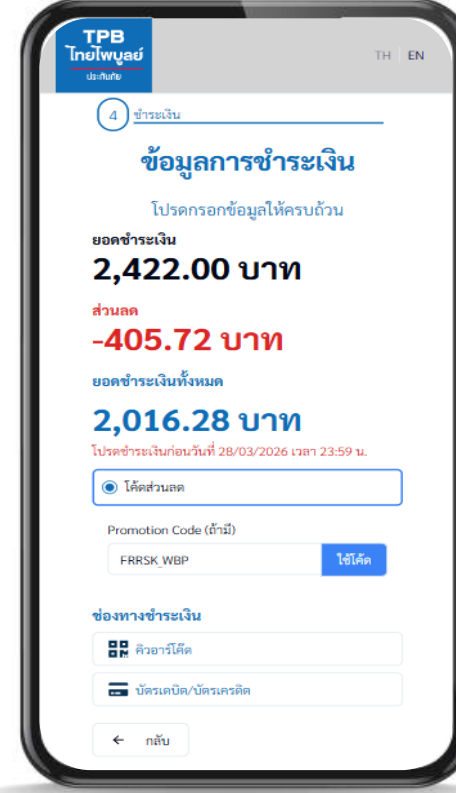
TPB
ไทยไพบูลย์
ประกันภัย

TH | EN

4 ชำระเงิน

ข้อมูลการชำระเงิน

โปรดกรอกข้อมูลให้ครบถ้วน

ยอดชำระเงิน
2,422.00 บาท

ส่วนลด
-405.72 บาท

ยอดชำระเงินทั้งหมด
2,016.28 บาท

โปรดชำระเงินก่อนวันที่ 28/03/2026 เวลา 23:59 น.

โค้ดส่วนลด

Promotion Code (ถ้ามี)

FRRSK_WBP

ใช้โค้ด

ช่องทางชำระเงิน

คิวอาร์โค้ด

บัตรเดบิต/บัตรเครดิต

← กลับ